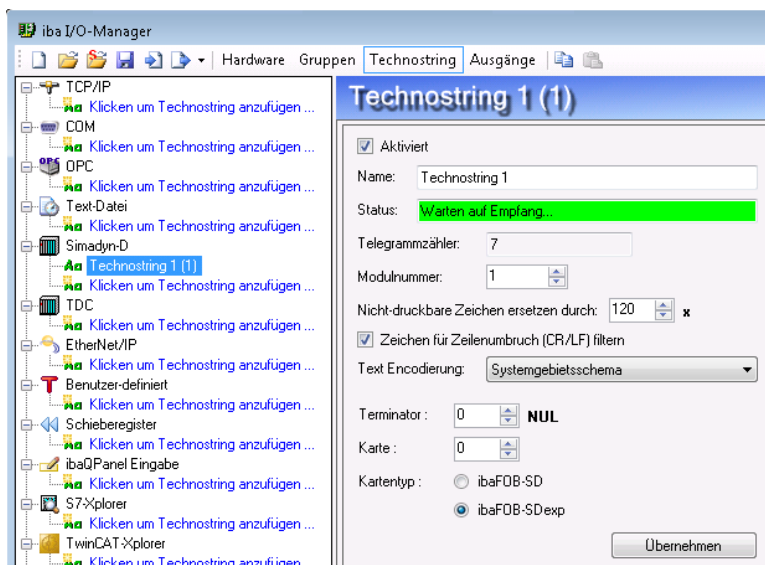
iba I/O-Manager

Hardware Gruppen Technostring Ausgänge

TCP/IP
Klicken um Technostring anzufügen ...
COM
Klicken um Technostring anzufügen ...
OPC
Klicken um Technostring anzufügen ...
Text-Datei
Klicken um Technostring anzufügen ...
Simadyn-D
Technostring 1 (1)
Klicken um Technostring anzufügen ...
TDC
Klicken um Technostring anzufügen ...
EtherNet/IP
Klicken um Technostring anzufügen ...
Benutzer-definiert
Klicken um Technostring anzufügen ...
Schieberegister
Klicken um Technostring anzufügen ...
ibaQPanel Eingabe
Klicken um Technostring anzufügen ...
S7-Xplorer
Klicken um Technostring anzufügen ...
TwinCAT-Xplorer
Klicken um Technostring anzufügen

Technostring 1 (1)

Aktiviert
Name: Technostring 1
Status: Warten auf Empfang...
Telegrammzähler: 7
Modulnummer: 1
Nicht-druckbare Zeichen ersetzen durch: 120 x
Zeichen für Zeilenumbruch (CR/LF) filtern
Text Encodierung: Systemgebietsschema
Terminator : 0 NUL
Karte : 0
Kartentyp : ibaFOB-SD
ibaFOB-SDexp
Übernehmen